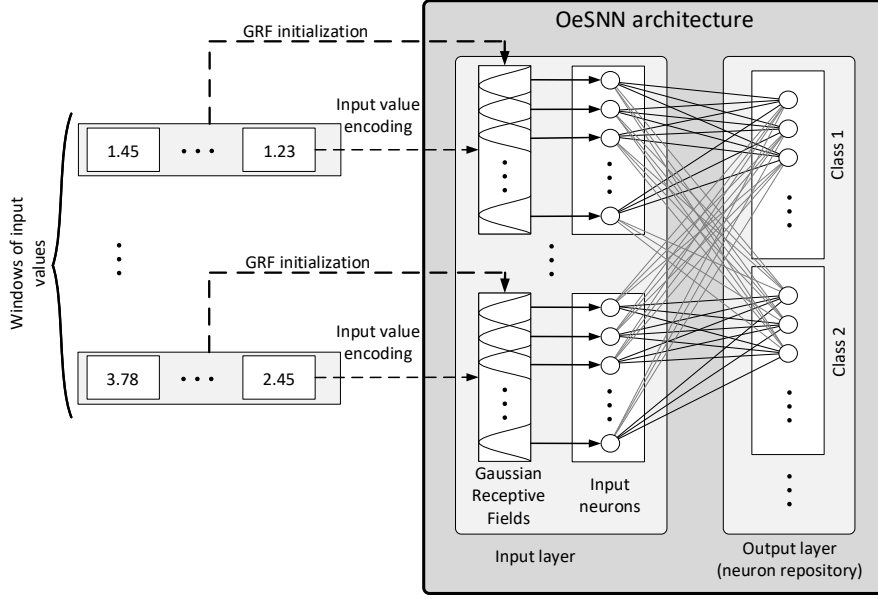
OeSNN architecture

GRF initialization

Input value encoding

1.45

1.23

Windows of input values

GRF initialization

Input value encoding

3.78

2.45

Gaussian Receptive Fields

Input neurons

Input layer

Class 1

Class 2

Output layer (neuron repository)